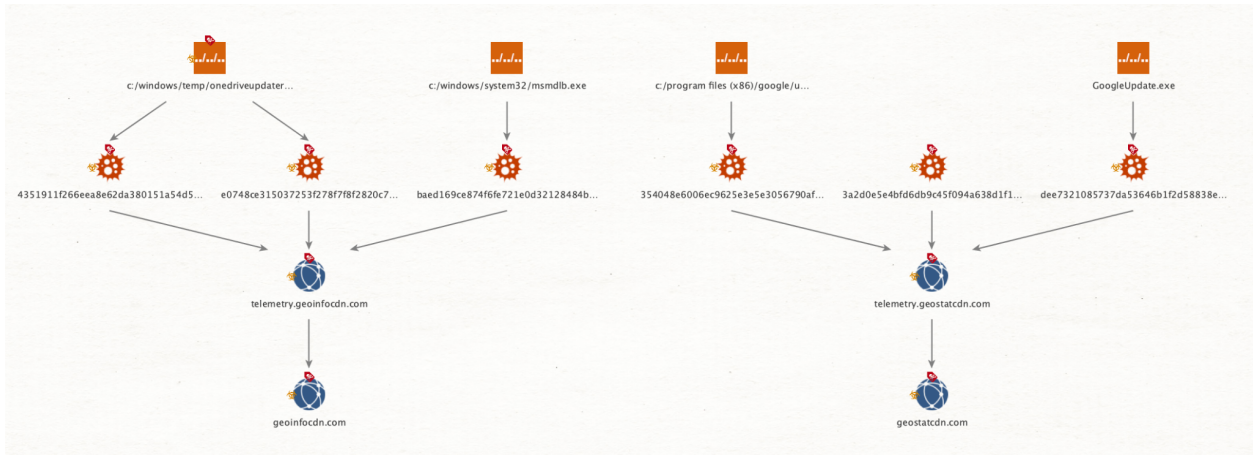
c:/windows/temp/onedriveupdater...

c:/windows/system32/msmdlb.exe

c:/program files (x86)/google/u...

GoogleUpdate.exe

4351911f266eea8e62da380151a54d5...

e0748ce315037253f278f7f8f2820c7...

baed169ce874f6fe721e0d32128484b...

354048e6006ec9625e3e5e3056790af...

3a2d0e5e4bfd6db9c45f094a638d1f1...

dee7321085737da53646b1f2d58838e...

telemetry.geoinfocdn.com

telemetry.geostatcdn.com

geoinfocdn.com

geostatcdn.com